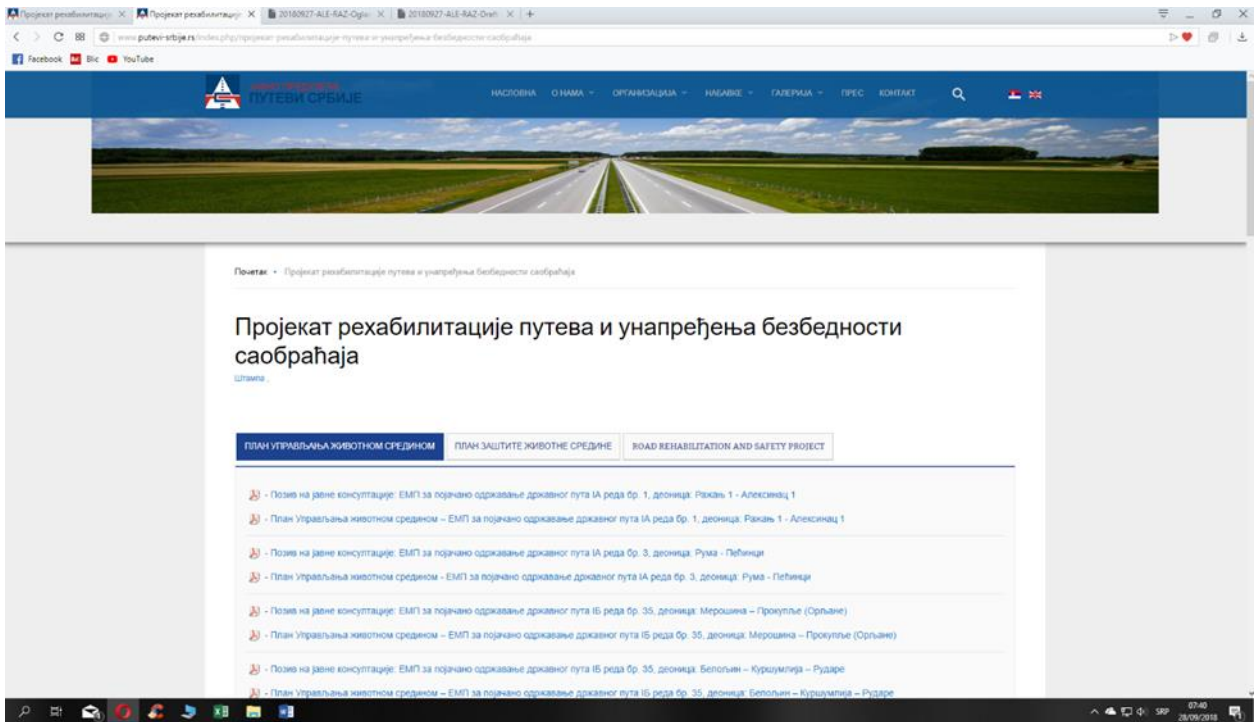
Пројекат рехабилитациј × Пројекат рехабилитациј × 20180927-ALE-RAZ-Ogla × 20180927-ALE-RAZ-Orafi × +

www.putevi-srbije.rs/index.php/projekat-rehabilitacije-puteva-i-unapredjenja-bezbednosti-saobracaja

Facebook Blic YouTube

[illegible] ПУТЕВИ СРБИЈЕ

НАСЛОВНА О НАМА ОРГАНИЗАЦИЈА НАБАВКЕ ГАЛЕРИЈА ПРЕС КОНТАКТ

Почетак • Пројекат рехабилитације путева и унапређења безбедности саобраћаја

Пројекат рехабилитације путева и унапређења безбедности саобраћаја

Штампа ,

ПЛАН УПРАВЉАЊА ЖИВОТНОМ СРЕДИНОМ | ПЛАН ЗАШТИТЕ ЖИВОТНЕ СРЕДИНЕ | ROAD REHABILITATION AND SAFETY PROJECT

- Позив на јавне консултације: ЕМП за појачано одржавање државног пута IA реда бр. 1, деоница: Ражањ 1 - Алексинац 1
- План Управљања животном средином – ЕМП за појачано одржавање државног пута IA реда бр. 1, деоница: Ражањ 1 - Алексинац 1

- Позив на јавне консултације: ЕМП за појачано одржавање државног пута IA реда бр. 3, деоница: Рума - Пећинци
- План Управљања животном средином – ЕМП за појачано одржавање државног пута IA реда бр. 3, деоница: Рума - Пећинци

- Позив на јавне консултације: ЕМП за појачано одржавање државног пута IБ реда бр. 35, деоница: Мерошина – Прокупље (Орљане)
- План Управљања животном средином – ЕМП за појачано одржавање државног пута IБ реда бр. 35, деоница: Мерошина – Прокупље (Орљане)

- Позив на јавне консултације: ЕМП за појачано одржавање државног пута IБ реда бр. 35, деоница: Белољин – Куршумлија – Рударе
- План Управљања животном средином – ЕМП за појачано одржавање државног пута IБ реда бр. 35, деоница: Белољин – Куршумлија – Рударе

SRP 07:40 28/09/2018